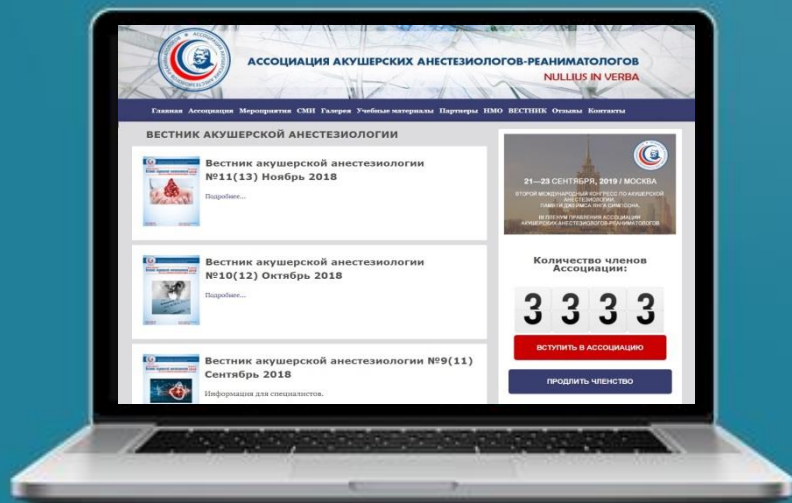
АССОЦИАЦИЯ АКУШЕРСКИХ АНЕСТЕЗИОЛОГОВ-РЕАНИМАТОЛОГОВ

NULLIUS IN VERBA

Главная Ассоциация Мероприятия СМИ Галерея Учебные материалы Партнеры НМО ВЕСТНИК Отзывы Контакты

ВЕСТНИК АКУШЕРСКОЙ АНЕСТЕЗИОЛОГИИ

Вестник акушерской анестезиологии №11(13) Ноябрь 2018

Подробнее...

Вестник акушерской анестезиологии №10(12) Октябрь 2018

Подробнее...

Вестник акушерской анестезиологии №9(11) Сентябрь 2018

Информация для специалистов.

21—23 СЕНТЯБРЯ, 2019 / МОСКВА

ВТОРОЙ МЕЖДУНАРОДНЫЙ КОНГРЕСС ПО АКУШЕРСКОЙ АНЕСТЕЗИОЛОГИИ, ПАМЯТИ ДЖЕЙМСА ЯНГА СИМПСОНА

IX ПЛЕНУМ ПРАВЛЕНИЯ АССОЦИАЦИИ АКУШЕРСКИХ АНЕСТЕЗИОЛОГОВ-РЕАНИМАТОЛОГОВ

Количество членов Ассоциации:

3 3 3 3

ВСТУПИТЬ В АССОЦИАЦИЮ

ПРОДЛИТЬ ЧЛЕНСТВО